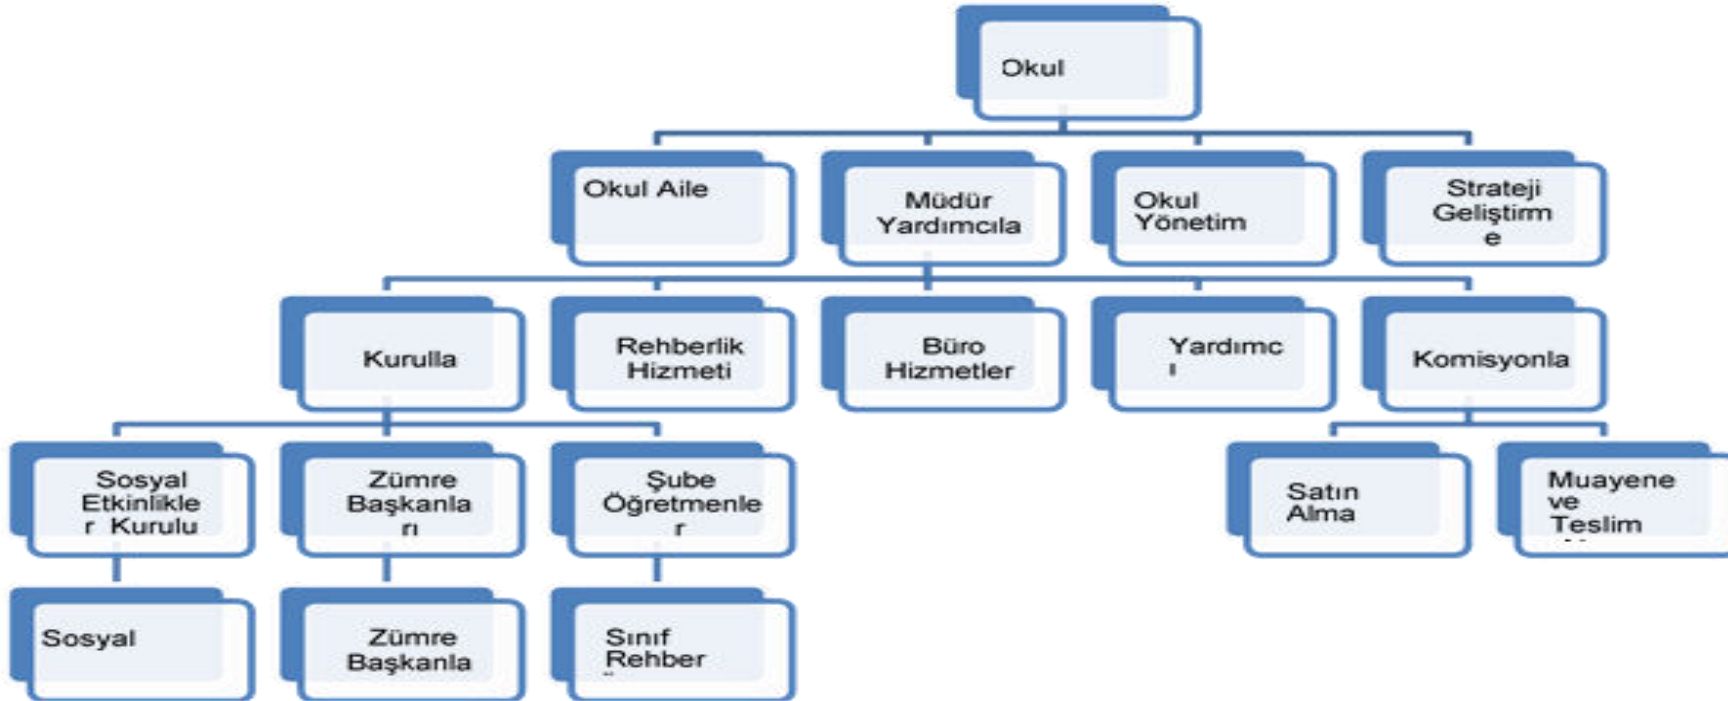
Okul

Okul Aile

Müdür Yardımcıla

Okul Yönetim

Strateji Geliştirm e

Kurulla

Rehberlik Hizmeti

Büro Hizmetler

Yardımc ı

Komisyonla

Sosyal Etkinlikle r Kurulu

Zümre Başkanla rı

Şube Öğretmenle r

Satın Alma

Muayene ve Teslim

Sosyal

Zümre Başkanla

Sınıf Rehber